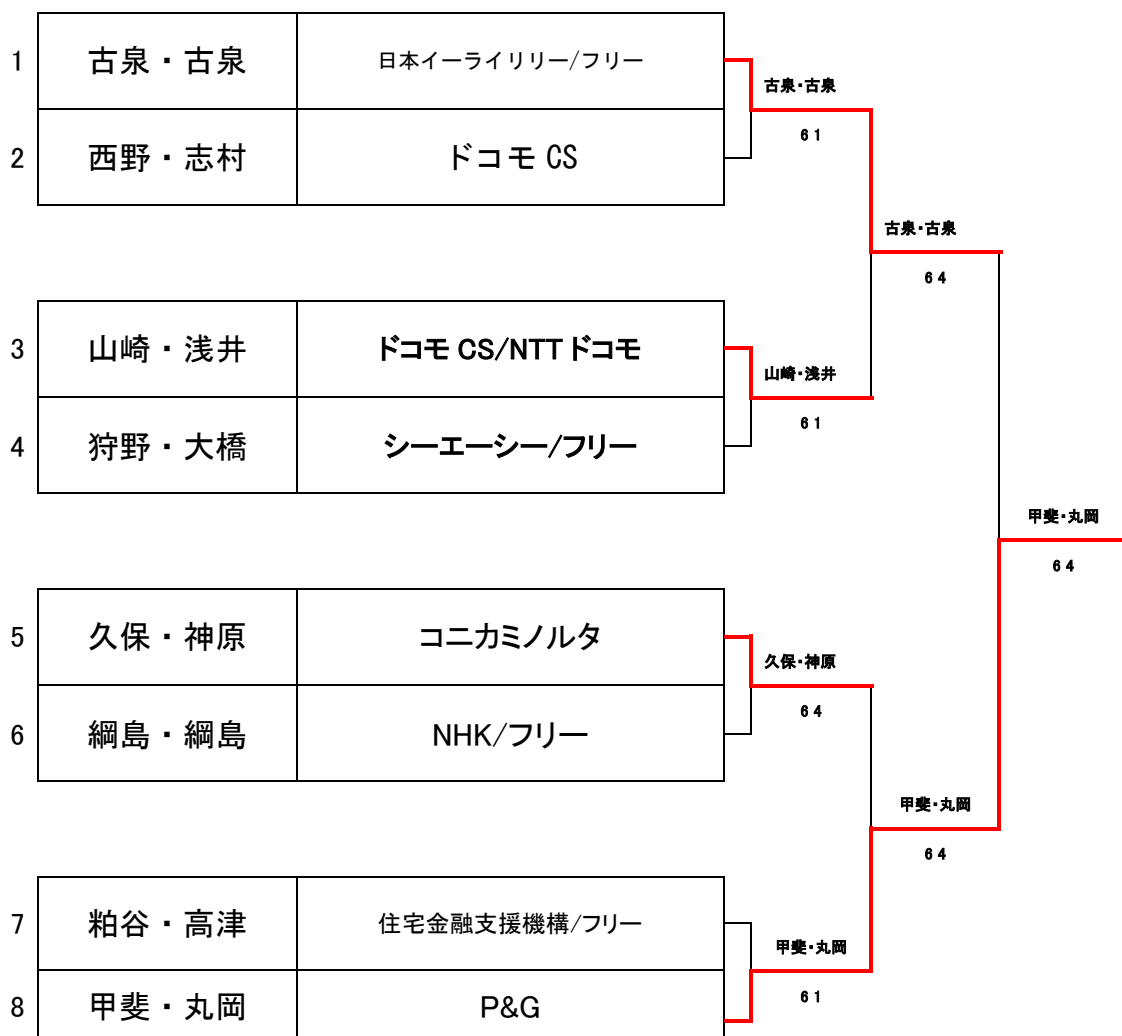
| | | |
|---|---|---|
| 1 | 古泉・古泉 | 日本イーライリリー/フリー |
| 2 | 西野・志村 | ドコモ CS |

| | | |
|---|---|---|
| 3 | 山崎・浅井 | ドコモ CS/NTT ドコモ |
| 4 | 狩野・大橋 | シーエーシー/フリー |

| | | |
|---|---|---|
| 5 | 久保・神原 | コニカミノルタ |
| 6 | 綱島・綱島 | NHK/フリー |

| | | |
|---|---|---|
| 7 | 粕谷・高津 | 住宅金融支援機構/フリー |
| 8 | 甲斐・丸岡 | P&G |

古泉・古泉
6 1

山崎・浅井
6 1

久保・神原
6 4

甲斐・丸岡
6 1

古泉・古泉
6 4

甲斐・丸岡
6 4

甲斐・丸岡
6 4